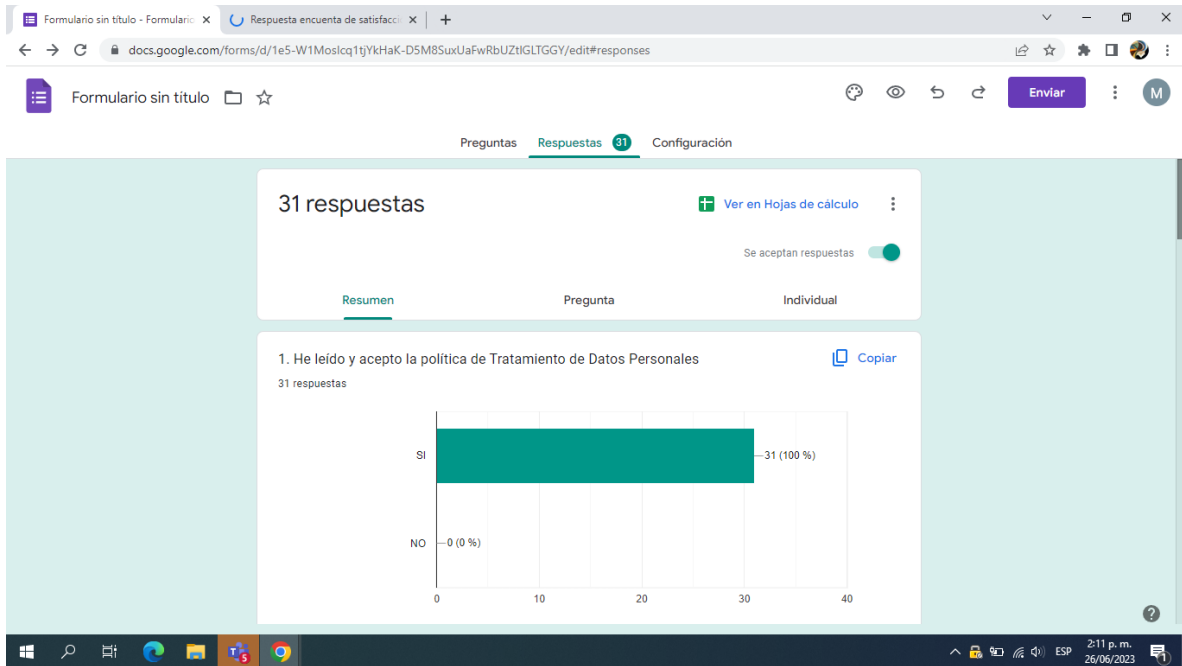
Formulario sin título - Formulario ×
Respuesta encuenta de satisfacci ×
+

docs.google.com/forms/d/1e5-W1Moslcq1tjYkHaK-D5M8SuxUaFwRbUZtlGLTGGY/edit#responses

Formulario sin título

Enviar

M

Preguntas Respuestas 31 Configuración

31 respuestas

Ver en Hojas de cálculo

Se aceptan respuestas

Resumen Pregunta Individual

1. He leído y acepto la política de Tratamiento de Datos Personales

Copiar

31 respuestas

SI
31 (100 %)
NO
0 (0 %)
0 10 20 30 40

ESP 2:11 p. m. 26/06/2023